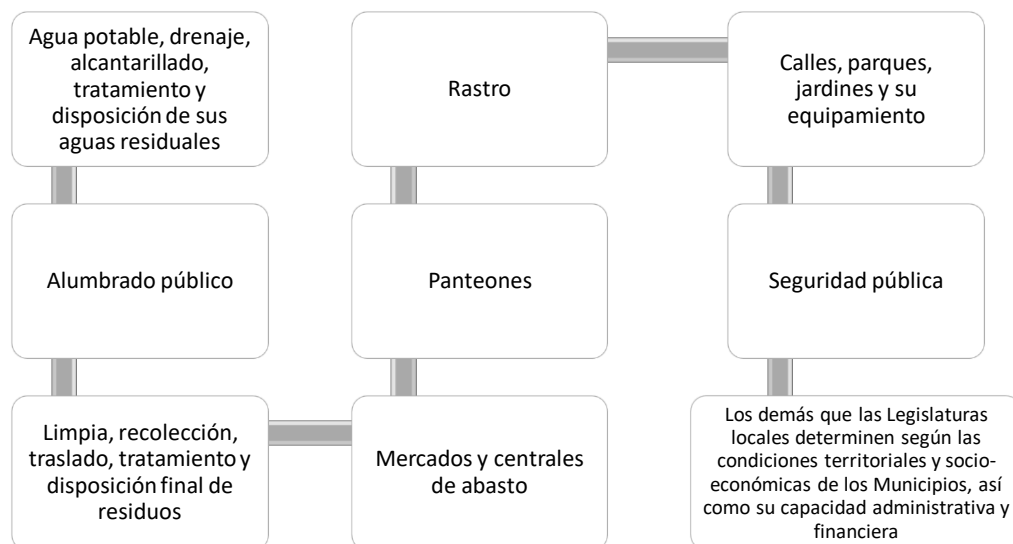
Agua potable, drenaje, alcantarillado, tratamiento y disposición de sus aguas residuales

Alumbrado público

Limpia, recolección, traslado, tratamiento y disposición final de residuos

Mercados y centrales de abasto

Panteones

Rastro

Calles, parques, jardines y su equipamiento

Seguridad pública

Los demás que las Legislaturas locales determinen según las condiciones territoriales y socioeconómicas de los Municipios, así como su capacidad administrativa y financiera